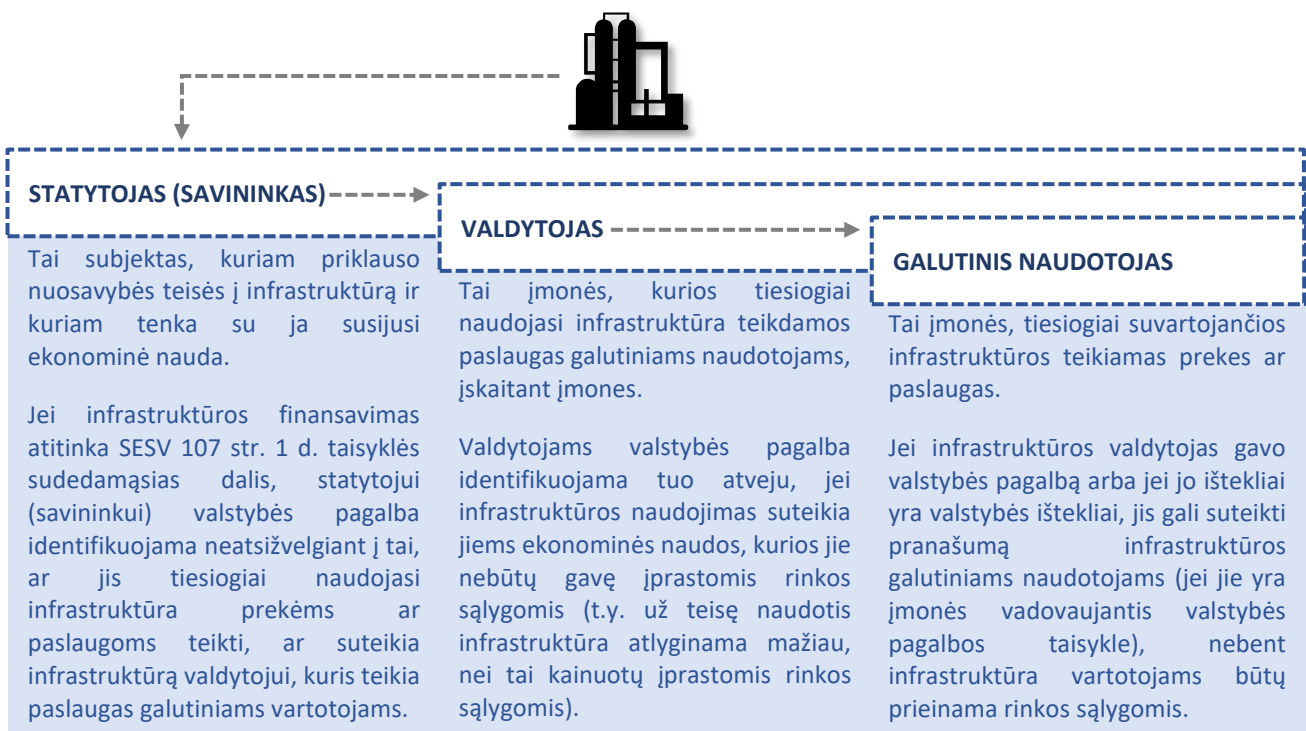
STATYTOJAS (SAVININKAS)

Tai subjektas, kuriam priklauso nuosavybės teisės į infrastruktūrą ir kuriam tenka su ja susijusi ekonominė nauda.

Jei infrastruktūros finansavimas atitinka SESV 107 str. 1 d. taisyklės sudedamąsias dalis, statytojui (savininkui) valstybės pagalba identifikuojama neatsižvelgiant į tai, ar jis tiesiogiai naudojasi infrastruktūra prekėms ar paslaugoms teikti, ar suteikia infrastruktūrą valdytojui, kuris teikia paslaugas galutiniams vartotojams.

VALDYTOJAS

Tai įmonės, kurios tiesiogiai naudojasi infrastruktūra teikdamos paslaugas galutiniams naudotojams, įskaitant įmones.

Valdytojams valstybės pagalba identifikuojama tuo atveju, jei infrastruktūros naudojimas suteikia jiems ekonominės naudos, kurios jie nebūtų gavę įprastomis rinkos sąlygomis (t.y. už teisę naudotis infrastruktūra atlyginama mažiau, nei tai kainuotų įprastomis rinkos sąlygomis).

GALUTINIS NAUDOTOJAS

Tai įmonės, tiesiogiai suvartojančios infrastruktūros teikiamas prekes ar paslaugas.

Jei infrastruktūros valdytojas gavo valstybės pagalbą arba jei jo ištekliai yra valstybės ištekliai, jis gali suteikti pranašumą infrastruktūros galutiniams naudotojams (jei jie yra įmonės vadovaujantis valstybės pagalbos taisykle), nebent infrastruktūra vartotojams būtų prieinama rinkos sąlygomis.